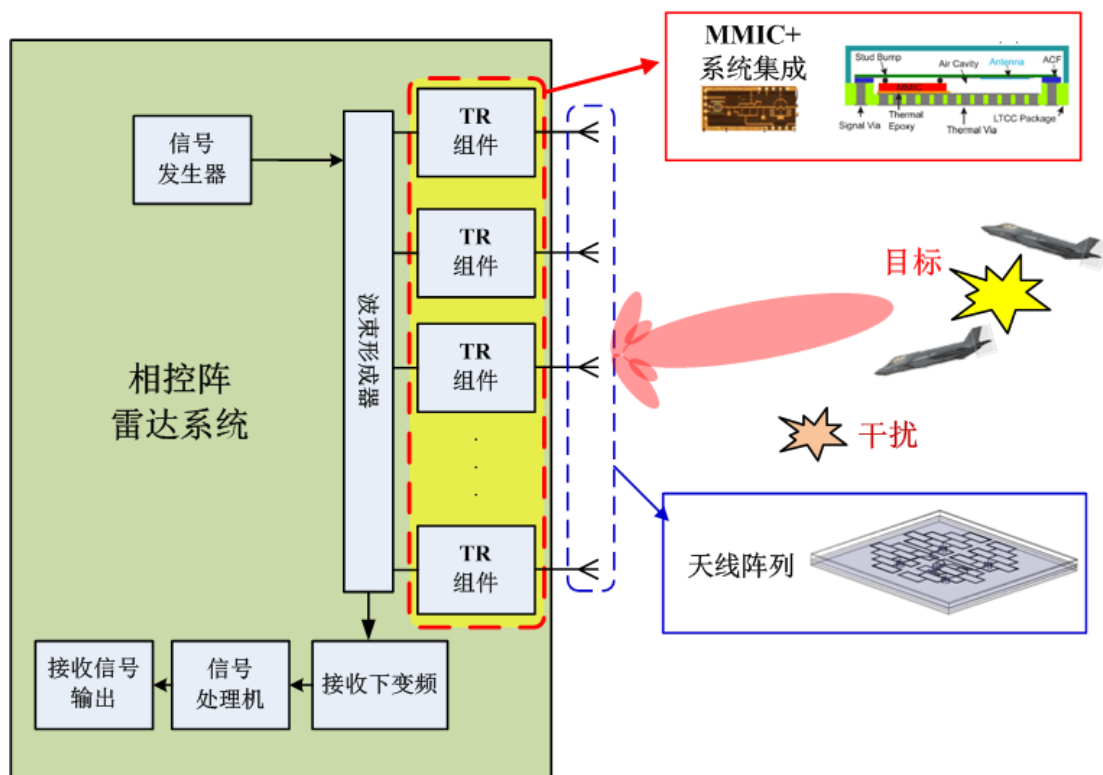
MMIC+
系统集成

Stud Bump
Air Cavity
Antenna
ACF
MMIC
Signal Via
Thermal Epoxy
Thermal Via
LTCC Package

信号
发生器

波束形成器

TR
组件

TR
组件

TR
组件

.
.
.

TR
组件

相控阵
雷达系统

目标

干扰

天线阵列

接收信号
输出

信号
处理机

接收下变频